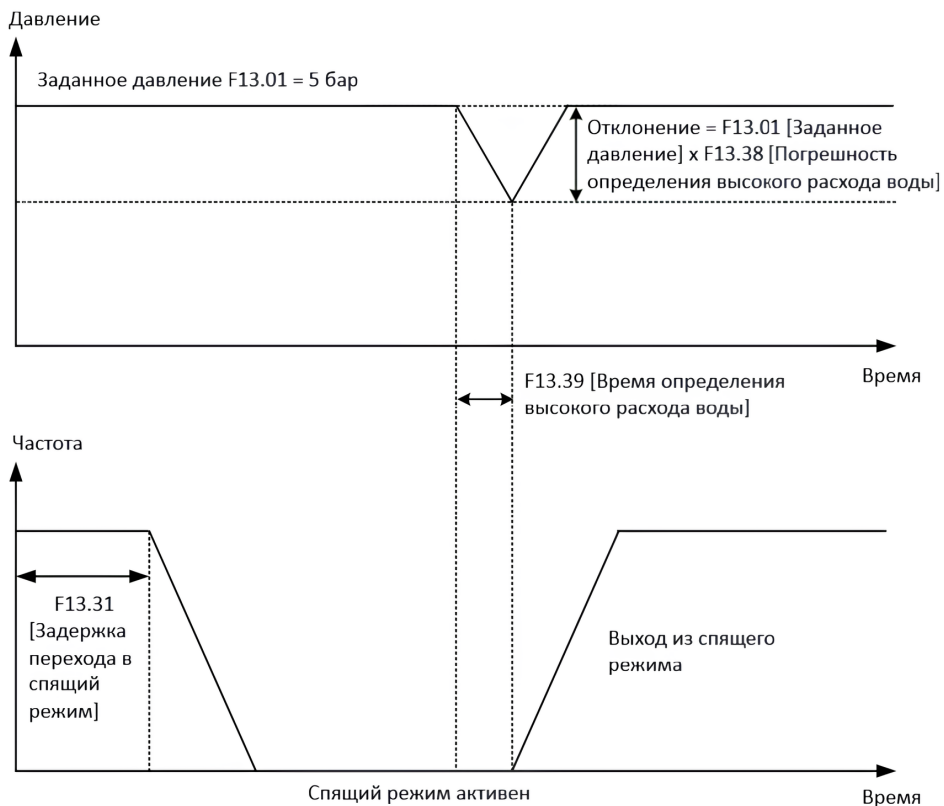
Давление

Заданное давление F13.01 = 5 бар

Отклонение = F13.01 [Заданное давление] x F13.38 [Погрешность определения высокого расхода воды]

Время

F13.39 [Время определения высокого расхода воды]

Частота

F13.31 [Задержка перехода в спящий режим]

Выход из спящего режима

Спящий режим активен

Время